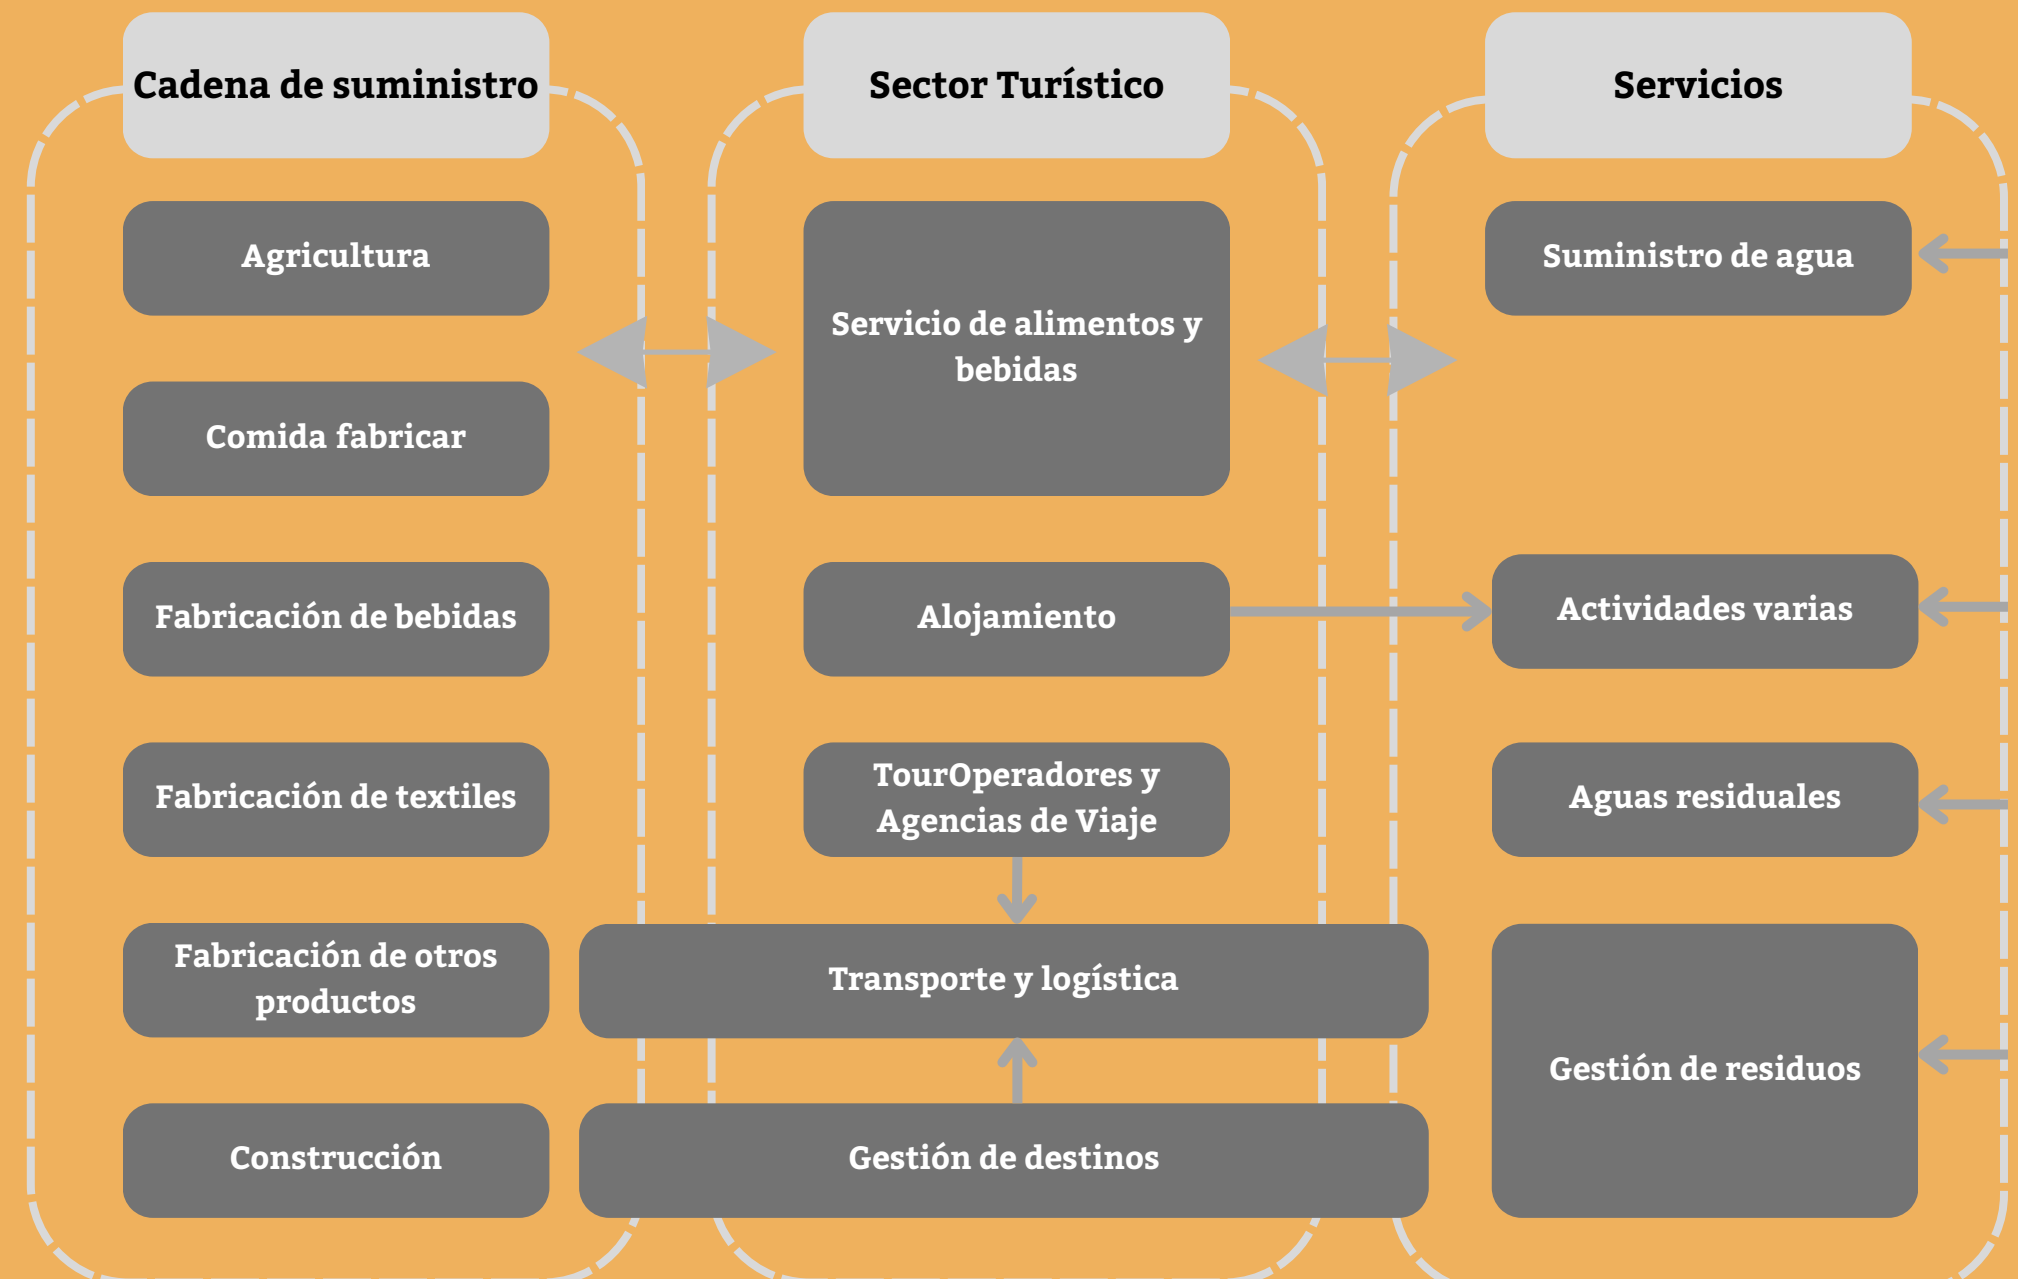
Cadena de suministro

Agricultura

Comida fabricar

Fabricación de bebidas

Fabricación de textiles

Fabricación de otros productos

Construcción

Sector Turístico

Servicio de alimentos y bebidas

Alojamiento

TourOperadores y Agencias de Viaje

Transporte y logística

Gestión de destinos

Servicios

Suministro de agua

Actividades varias

Aguas residuales

Gestión de residuos